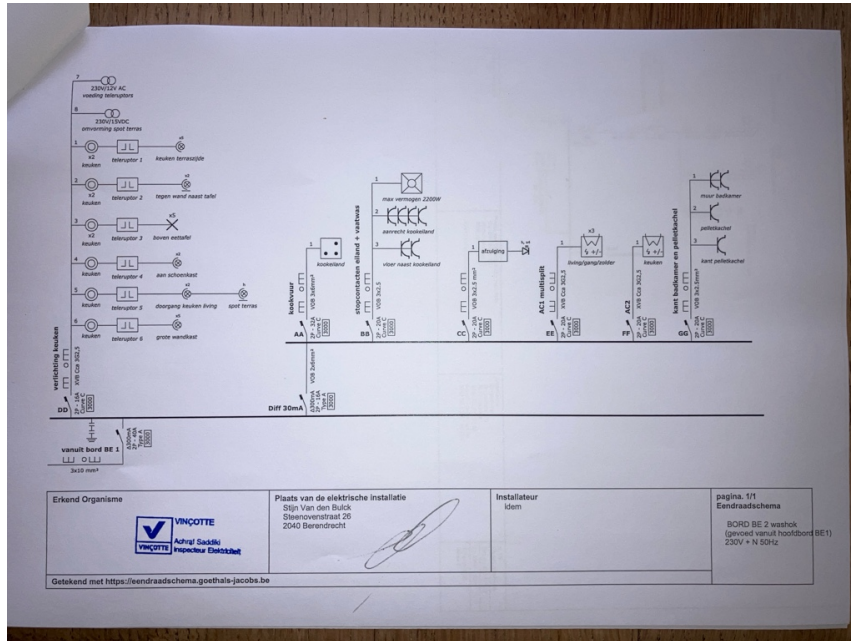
7
230V/12V AC
voeding teleruptors

8
230V/15VDC
omvorming spot terras

1
x2
keuken
teleruptor 1
keuken terraszijde

2
x2
keuken
teleruptor 2
tegen wand naast tafel

3
x3
keuken
teleruptor 3
x5
boven eettafel

4
keuken
teleruptor 4
aan schoenkast

5
keuken
teleruptor 5
doorgang keuken living
spot terras

6
keuken
teleruptor 6
grote wandkast

verlichting keuken
XVB Cca 3G2,5
2P - 16A
Curve C
3000
DD

vanuit bord BE 1
300mA
2P - 40A
Type A
3000
3x10 mm²

kookvuur
kookeiland
XVB 3x6mm²
2P - 32A
Curve C
3000
AA

stopcontacten eiland + vaatwas
1
max vermogen 2200W
3
aanrecht kookeiland
3
vloer naast kookeiland
XVB 3G2,5
2P - 20A
Curve C
3000
BB

Diff 30mA
XVB 3x6mm²
30mA
2P - 40A
Type A
3000

afzuiging
XVB 3x2,5 mm²
2P - 16A
Curve C
3000
CC

AC1 multisplit
x3
living/gang/zolder
XVB Cca 3G2,5
2P - 20A
Curve C
3000
EE

AC2
keuken
XVB Cca 3G2,5
2P - 20A
Curve C
3000
FF

kant badkamer en pelletkachel
muur badkamer
pelletkachel
kant pelletkachel
XVB 3x2,5mm²
2P - 20A
Curve C
3000
GG

| Erkend Organisme | Plaats van de elektrische installatie | Installateur | pagina. 1/1 Eendraadschema |
|---|---|---|---|
| VINÇOTTE Achraf Saddiki Inspecteur Elektriciteit | Stijn Van den Bulck Steenovenstraat 26 2040 Berendrecht | idem | BORD BE 2 washok (gevoed vanuit hoofdbord BE1) 230V + N 50Hz |

Getekend met https://eendraadschema.goethals-jacobs.be